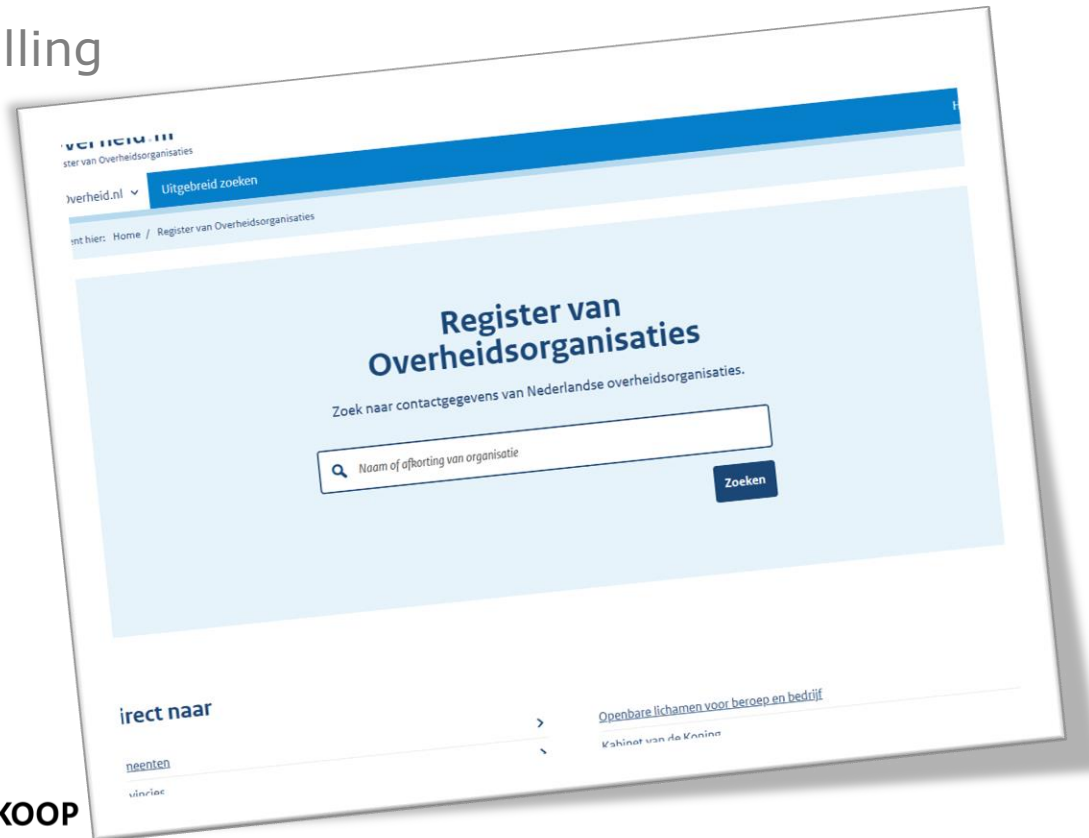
lling

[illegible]verheid.nl
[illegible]ster van Overheidsorganisaties

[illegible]verheid.nl
Uitgebreid zoeken

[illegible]nt hier: Home / Register van Overheidsorganisaties

Register van Overheidsorganisaties

Zoek naar contactgegevens van Nederlandse overheidsorganisaties.

Naam of afkorting van organisatie

Zoeken

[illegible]irect naar

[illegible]neenten

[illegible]vincies

Openbare lichamen voor beroep en bedrijf

Kabinet van de Koning

KOOP